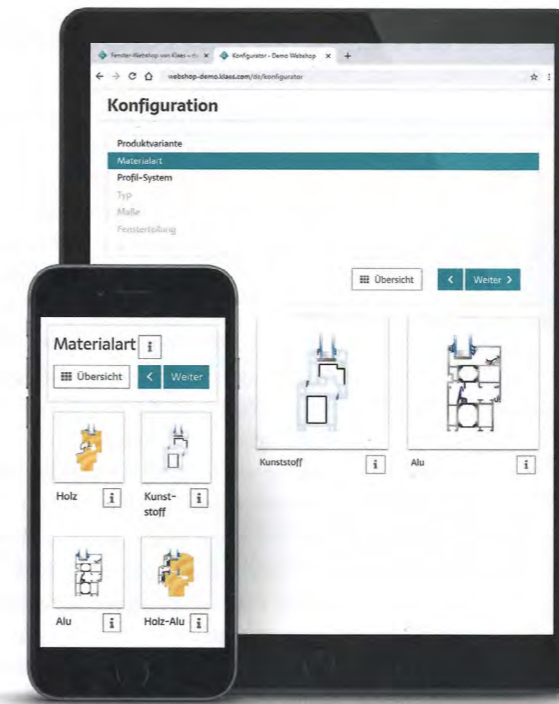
Fenster-Webshop von Klaes - m ×
Konfigurator - Demo Webshop ×
+
webshop-demo.klaes.com/de/konfigurator

Konfiguration

Produktvariante
Materialart
Profil-System
Typ
Maße
Fensterteilung

Übersicht
<
Weiter >

Kunststoff
i
Alu
i

Materialart
i
Übersicht
<
Weiter

Holz
i
Kunststoff
i
Alu
i
Holz-Alu
i